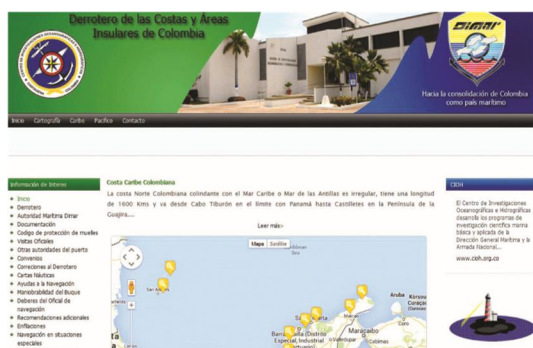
Derrotero de las Costas y Áreas Insulares de Colombia

CIOH

Hacia la consolidación de Colombia como país marítimo

Inicio Cartografía Caribe Pacífico Contacto

Información de Interes

Inicio
Derrotero
Autoridad Maritima Dimar
Documentación
Codigo de protección de muelles
Visitas Oficiales
Otras autoridades del puerto
Convenios
Correcciones al Derrotero
Cartas Náuticas
Ayudas a la Navegación
Maniobrabilidad del Buque
Deberes del Oficial de navegación
Recomendaciones adicionales
Enfilaciones
Navegación en situaciones especiales

Costa Caribe Colombiana

La costa Norte Colombiana colindante con el Mar Caribe o Mar de las Antillas es irregular, tiene una longitud de 1600 Kms y va desde Cabo Tiburón en el límite con Panamá hasta Castilletes en la Península de la Guajira....

Leer más>

Mapa Satélite

Aruba
Maracaibo
Barranquilla
Valledupar
Cabimas
Coro

CIOH

El Centro de Investigaciones Oceanográficas e Hidrográficas desarrolla los programas de investigación científica marina básica y aplicada de la Dirección General Marítima y la Armada Nacional...

www.cioh.org.co